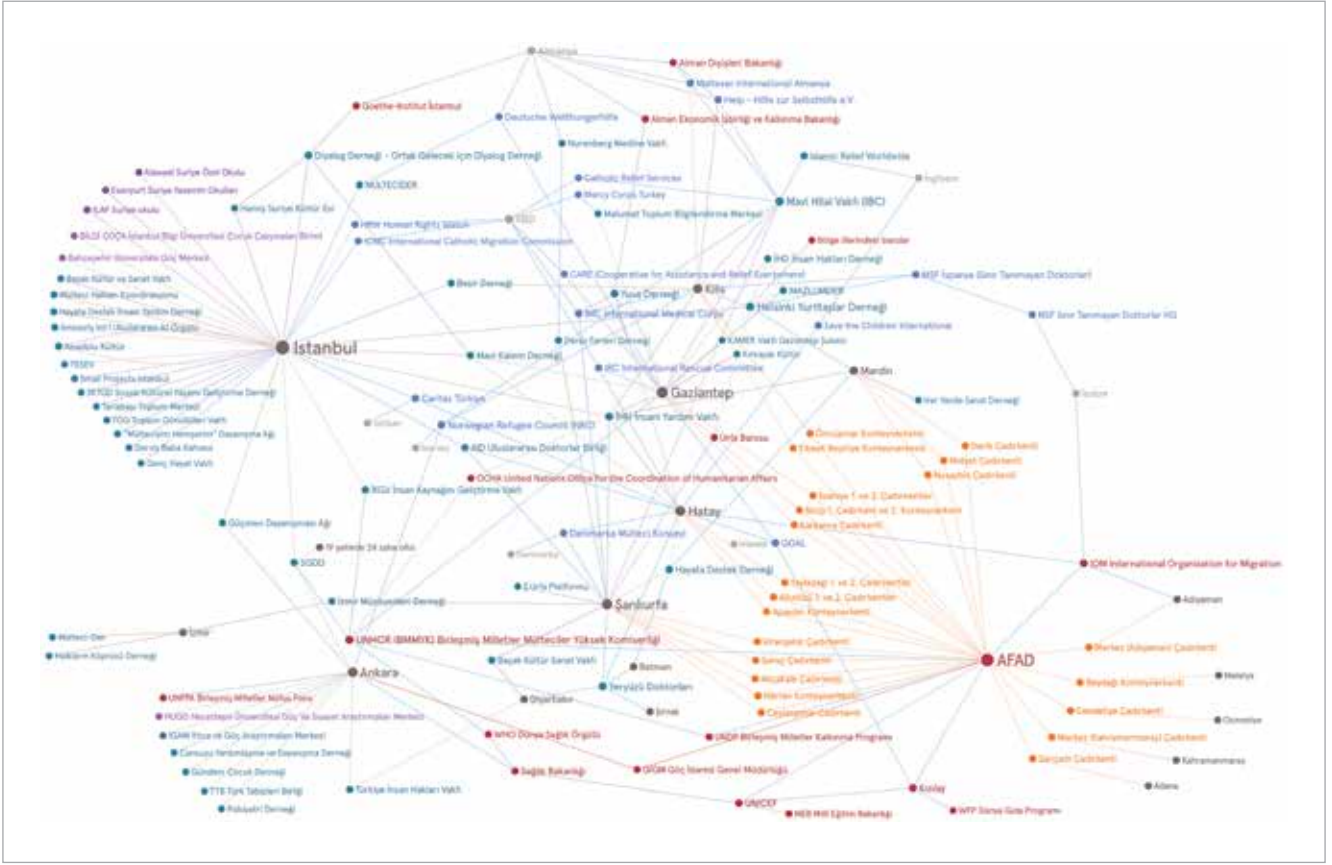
Adıyaman
Alman Dışişleri Bakanlığı
Malteser International Almanya
Goethe-Institut İstanbul
Help – Hilfe zur Selbsthilfe e.V.
Deutsche Welthungerhilfe
Alman Ekonomik İşbirliği ve Kalkınma Bakanlığı
Diyalog Derneği – Ortak Geleceği İçin Diyalog Derneği
Nurenberg Medine Vakfı
Islamic Relief Worldwide
Alawael Suriye Özel Okulu
Esenyurt Suriye Nesenin Okulları
MULTECIDER
Catholic Relief Services
Mercy Corps Turkey
ILAF Suriye okulu
Hamiş Suriye Kültür Evi
Mavi Hilal Vakfı (IBC)
Malumat Toplum Bilgilendirme Merkezi
BİLGİ GOÇA İstanbul Bilgi Üniversitesi Göç Çalışmaları Birimi
HRW Human Rights Watch
ICMC International Catholic Migration Commission
Bölge Belediye Isendir
İHD İnsan Hakları Derneği
Bahçeşehir Üniversitesi Göç Merkezi
CARE (Cooperative for Assistance and Relief Everywhere)
MSF İspanya (Sınır Tanımayan Doktorlar)
Beyaz Kültür ve Sanat Vakfı
Kilis
Mülteci Hakları Koordinasyonu
Basin Derneği
Yuva Derneği
MAZLUMDER
Hayata Destek İnsani Yardım Derneği
Helsinki Yurttaşlar Derneği
Amnesty Int'l Uluslararası Af Örgütü
IMC International Medical Corps
MSF Sınır Tanımayan Doktorlar HQ
Save the Children International
Anadolu Kültür
İstanbul
Hayat Sende Derneği
KAMER Vakfı Gaziantep Şubesi
Mavi Kalem Derneği
Kırkayak Kültür
TESEV
Mardin
Small Projects İstanbul
Gaziantep
IRC International Rescue Committee
SKYGD Sosyal Kültürel Yaşamı Geliştirme Derneği
Caritas Türkiye
Tarlabaşı Toplum Merkezi
Her Yerde Sanat Derneği
TOG Toplum Gönüllüleri Vakfı
İHH İnsani Yardım Vakfı
"Mültecilerle Dayanışma" Dayanışma Ağı
Norwegian Refugee Council (NRC)
Derviş Baba Kahvesi
Urfa Barosu
Öncüpınar Konteynerkenti
Genç Hayat Vakfı
AID Uluslararası Doktorlar Birliği
Elbeyli Beşiriye Konteynerkenti
Derik Çadırkenti
Midyat Çadırkenti
Nusaybin Çadırkenti
OCHA United Nations Office for the Coordination of Humanitarian Affairs
KGV İnsan Kaynağını Geliştirme Vakfı
Islahiye 1 ve 2. Çadırkentler
Nizip 1. Çadırkent ve 2. Konteynerkent
Hatay
Karkamış Çadırkenti
Göçmen Dayanışma Ağı
Danimarka Mülteci Konseyi
GOAL
IOM International Organization for Migration
İyi yetenek 24 saka ofisi
SGDD
Hayata Destek Derneği
Eşitlik Platformu
Yayladağı 1 ve 2. Çadırkentler
Altınözü 1 ve 2. Çadırkentler
Apaydın Konteynerkenti
Şanlıurfa
İzmir Mülteci Derneği
Adıyaman
Mülteci-Der
İzmir
UNHCR (BMMYK) Birleşmiş Milletler Mülteciler Yüksek Komiserliği
Viranşehir Çadırkenti
Merkez (Adıyaman) Çadırkenti
Halkların Köprüsü Derneği
AFAD
Suruç Çadırkenti
Beyaz Kültür Sanat Vakfı
Batman
Ankara
Akçakale Çadırkenti
Harran Konteynerkenti
Beydağı Konteynerkenti
Malatya
Diyarbakır
Sınırsız Doktorları
UNFPA Birleşmiş Milletler Nüfus Fonu
Ceylanpınar Çadırkenti
Cevdetiye Çadırkenti
Osmaniye
Şırnak
HUGO Hacettepe Üniversitesi Göç ve Siyaset Araştırmaları Merkezi
IGAM İltica ve Göç Araştırmaları Merkezi
WHO Dünya Sağlık Örgütü
UNDP Birleşmiş Milletler Kalkınma Programı
Merkez (Kahramanmaraş) Çadırkenti
Sarıçam Çadırkenti
Kahramanmaraş
Cansuyu Yardımlaşma ve Dayanışma Derneği
Gündem Çocuk Derneği
Sağlık Bakanlığı
GİGM Göç İdaresi Genel Müdürlüğü
TTB Türk Tabipleri Birliği
Türkiye İnsan Hakları Vakfı
Kızılay
Adana
UNICEF
Pukiyatri Derneği
MEB Milli Eğitim Bakanlığı
WFP Dünya Gıda Programı